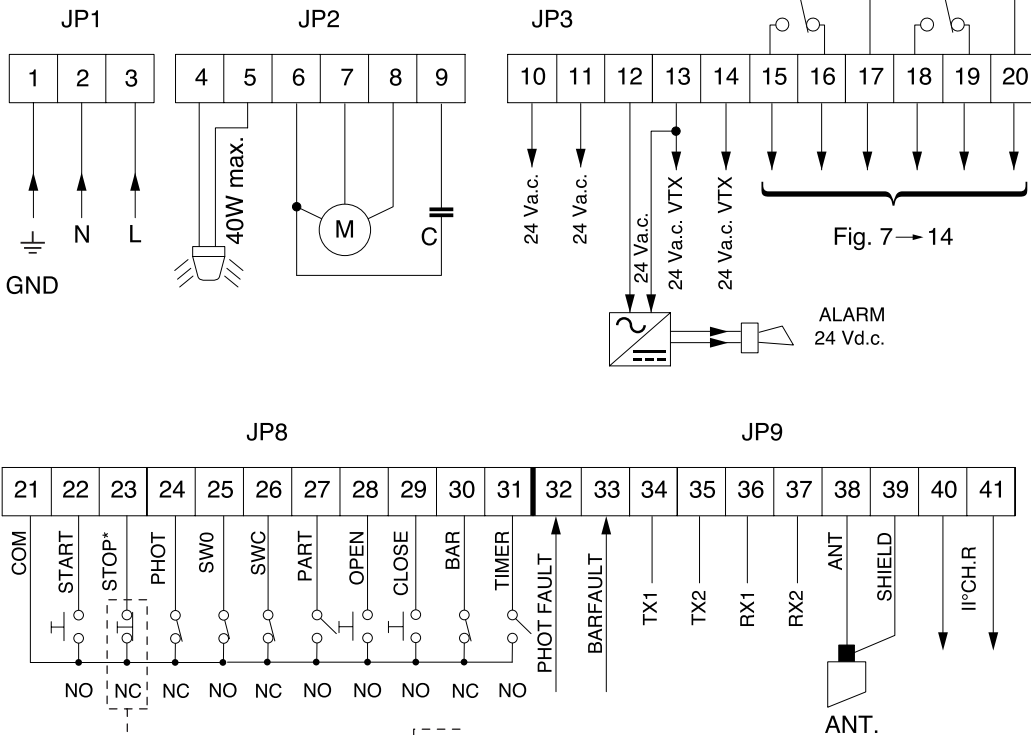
JP1

| 1 | 2 | 3 |
|---|---|---|

GND N L

JP2

| 4 | 5 | 6 | 7 | 8 | 9 |
|---|---|---|---|---|---|

40W max.

M

C

JP3

| 10 | 11 | 12 | 13 | 14 | 15 | 16 | 17 | 18 | 19 | 20 |
|---|---|---|---|---|---|---|---|---|---|---|

24 Va.c.
24 Va.c.
24 Va.c.
24 Va.c. VTX
24 Va.c. VTX

Fig. 7 → 14

ALARM
24 Vd.c.

JP8

JP9

| 21 | 22 | 23 | 24 | 25 | 26 | 27 | 28 | 29 | 30 | 31 | 32 | 33 | 34 | 35 | 36 | 37 | 38 | 39 | 40 | 41 |
|---|---|---|---|---|---|---|---|---|---|---|---|---|---|---|---|---|---|---|---|---|

COM START STOP* PHOT SW0 SWC PART OPEN CLOSE BAR TIMER PHOT FAULT BARFAULT TX1 TX2 RX1 RX2 ANT SHIELD II°CH.R

NO NC NC NO NC NO NO NO NC NO

ANT.